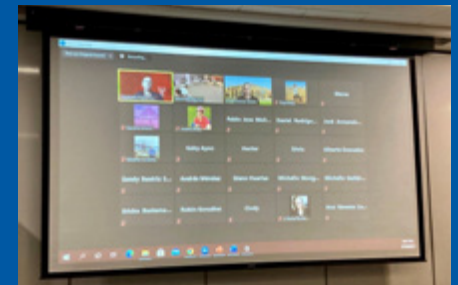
Pablo Jose Mol...
Daniel Rodrigu...
Josh Armend...
Kathy Ayres
Hector
Chris
Gilberto Gonzalez
Sandy Beatriz S...
Andrés Méndez
Diane Fourier
Michelle Marqu...
Michelle Gutié...
Shirley Buelamo...
Ruben Gonzalez
Emily
Ana Yesenia Co...
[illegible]